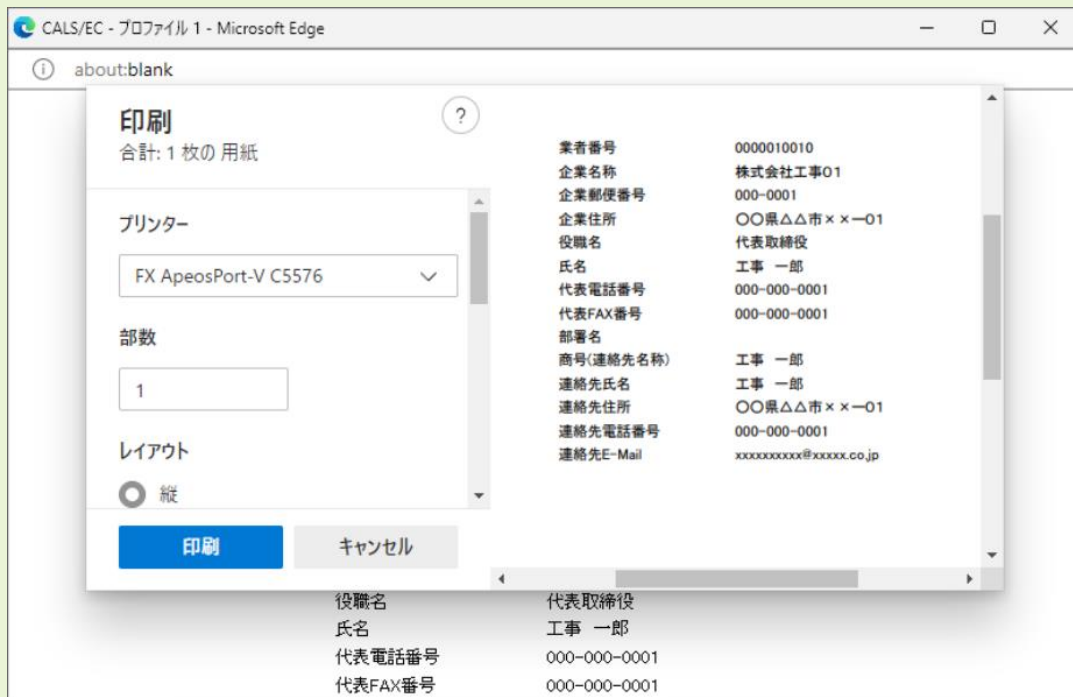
CALS/EC - プロファイル 1 - Microsoft Edge

about:blank

印刷
合計: 1 枚の 用紙

?

プリンター

FX ApeosPort-V C5576

部数

1

レイアウト

縦

印刷

キャンセル

| | |
|---|---|
| 業者番号 | 0000010010 |
| 企業名称 | 株式会社工事01 |
| 企業郵便番号 | 000-0001 |
| 企業住所 | ○○県△△市××−01 |
| 役職名 | 代表取締役 |
| 氏名 | 工事 一郎 |
| 代表電話番号 | 000-000-0001 |
| 代表FAX番号 | 000-000-0001 |
| 部署名 | |
| 商号(連絡先名称) | 工事 一郎 |
| 連絡先氏名 | 工事 一郎 |
| 連絡先住所 | ○○県△△市××−01 |
| 連絡先電話番号 | 000-000-0001 |
| 連絡先E-Mail | xxxxxxxxxx@xxxxx.co.jp |

| | |
|---|---|
| 役職名 | 代表取締役 |
| 氏名 | 工事 一郎 |
| 代表電話番号 | 000-000-0001 |
| 代表FAX番号 | 000-000-0001 |